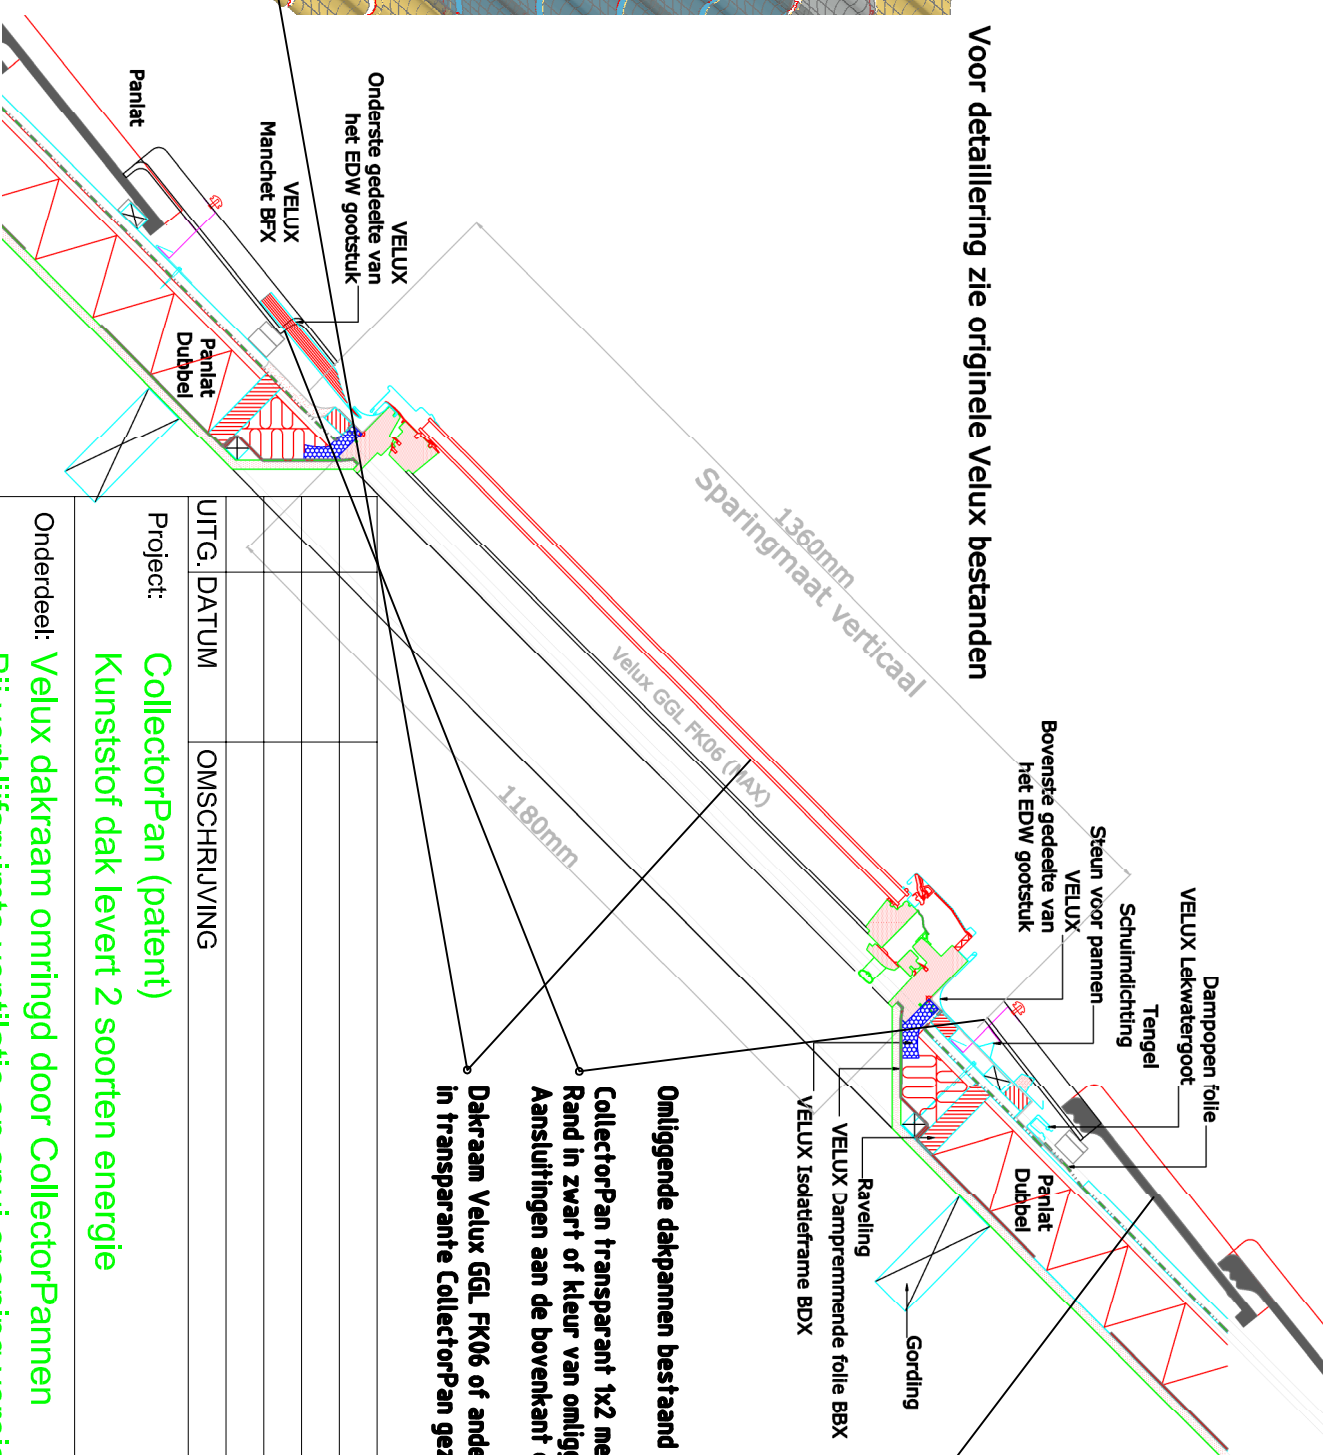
Voor detaillering zie originele Velux bestanden

Panlat

VELUX
Onderste gedeelte van
het EDW gootstuk

VELUX
Manchet BFX

Panlat
Dubbel

1360mm
Sparingmaat verticaal

Velux GGL FK06 (MAX)

1180mm

Bovenste gedeelte van
het EDW gootstuk
VELUX
Steun voor pannen
Schuimdichting
Tengel
VELUX Lekwatergoot
Dampopen folie

Panlat
Dubbel

Gording
Raveling
VELUX Dampremmende folie BBX
VELUX Isolatieframe BDX

Omliggende dakpannen bestaand

CollectorPan transparant 1x2 me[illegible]
Rand in zwart of kleur van omlig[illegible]
Aansluitingen aan de bovenkant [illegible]

Dakraam Velux GGL FK06 of ande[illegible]
in transparante CollectorPan ge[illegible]

UITG. | DATUM | OMSCHRIJVING

Project: CollectorPan (patent)
Kunststof dak levert 2 soorten energie

Onderdeel: Velux dakraam omringd door CollectorPannen
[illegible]